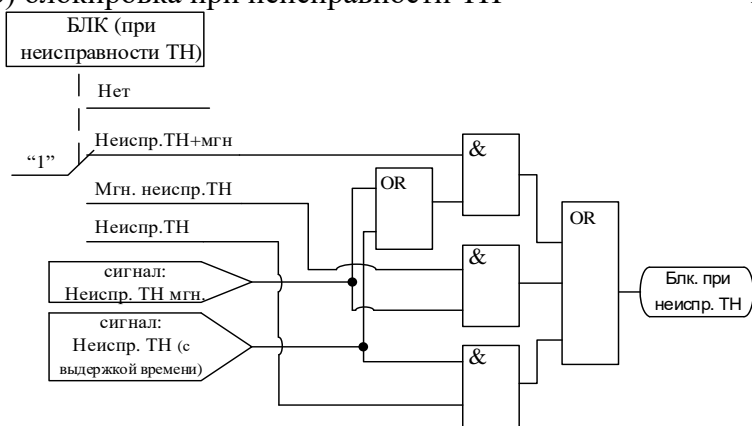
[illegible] блокировка при неисправности ТН

БЛК (при неисправности ТН)

Нет

Неиспр.ТН+мгн

"1"

Мгн. неиспр.ТН

Неиспр.ТН

сигнал: Неиспр. ТН мгн.

сигнал: Неиспр. ТН (с выдержкой времени)

OR

&

&

&

OR

Блк. при неиспр. ТН